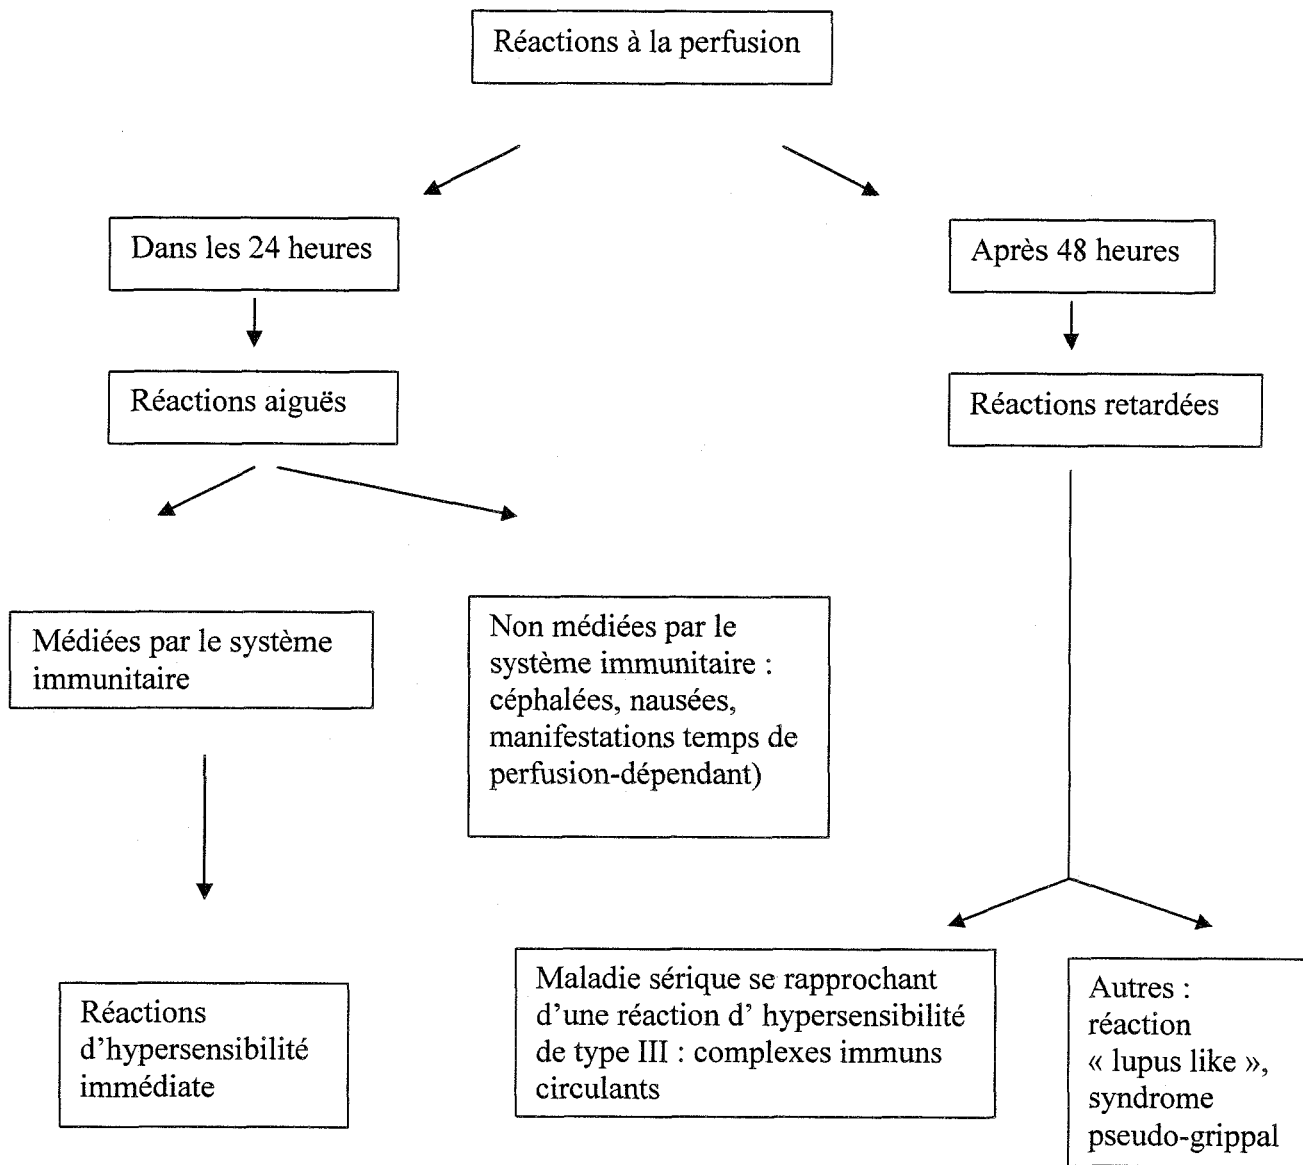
Réactions à la perfusion

Dans les 24 heures

Réactions aiguës

Médiées par le système immunitaire

Réactions d'hypersensibilité immédiate

Non médiées par le système immunitaire : céphalées, nausées, manifestations temps de perfusion-dépendant)

Après 48 heures

Réactions retardées

Maladie sérique se rapprochant d'une réaction d' hypersensibilité de type III : complexes immuns circulants

Autres : réaction « lupus like », syndrome pseudo-grippal